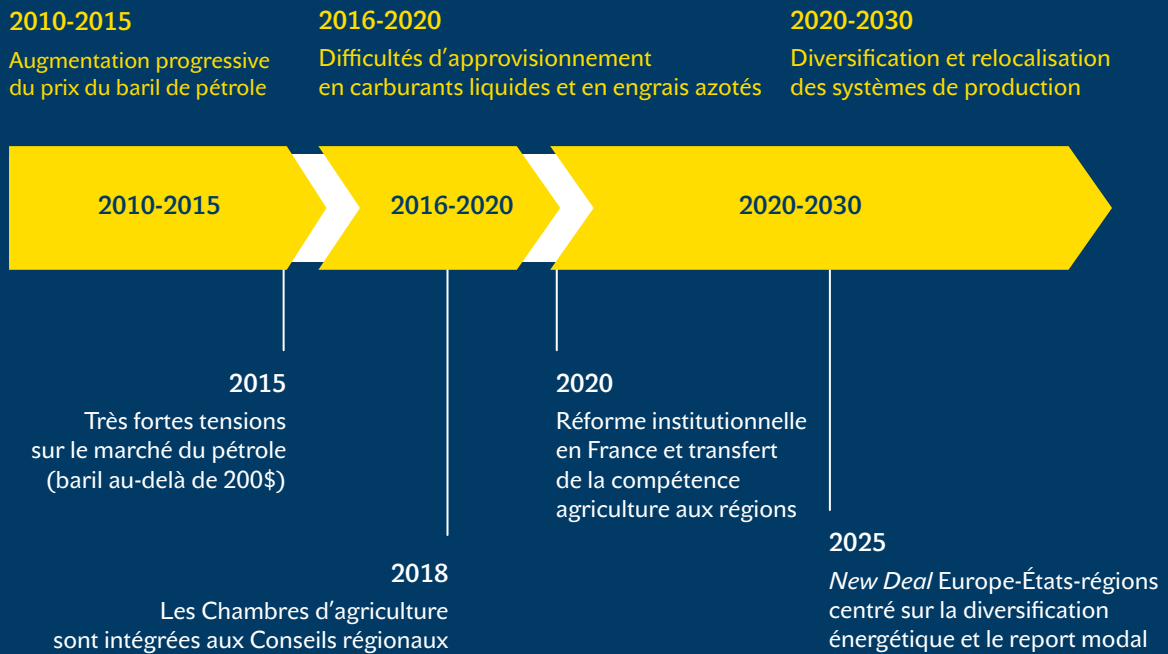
2010-2015
Augmentation progressive du prix du baril de pétrole

2016-2020
Difficultés d'approvisionnement en carburants liquides et en engrais azotés

2020-2030
Diversification et relocalisation des systèmes de production

2010-2015

2016-2020

2020-2030

2015
Très fortes tensions sur le marché du pétrole (baril au-delà de 200$)

2018
Les Chambres d'agriculture sont intégrées aux Conseils régionaux

2020
Réforme institutionnelle en France et transfert de la compétence agriculture aux régions

2025
*New Deal* Europe-États-régions centré sur la diversification énergétique et le report modal